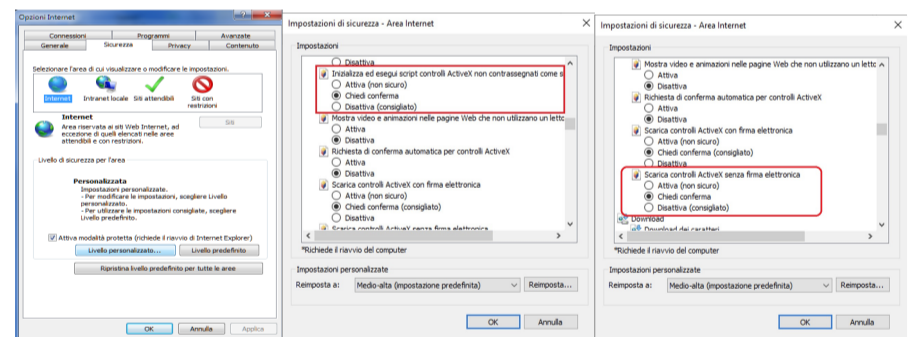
Opzioni Internet

Connessioni | Programmi | Avanzate
Generale | Sicurezza | Privacy | Contenuto

Selezionare l'area di cui visualizzare o modificare le impostazioni.

Internet | Intranet locale | Siti attendibili | Siti con restrizioni

Internet
Area riservata ai siti Web Internet, ad eccezione di quelli elencati nelle aree attendibili e con restrizioni.

Siti

Livello di sicurezza per l'area

Personalizzata
Impostazioni personalizzate.
- Per modificare le impostazioni, scegliere Livello personalizzato.
- Per utilizzare le impostazioni consigliate, scegliere Livello predefinito.

Attiva modalità protetta (richiede il riavvio di Internet Explorer)

Livello personalizzato... | Livello predefinito

Ripristina livello predefinito per tutte le aree

OK | Annulla | Applica

Impostazioni di sicurezza - Area Internet

Impostazioni

Disattiva
Inizializza ed esegui script controlli ActiveX non contrassegnati come si
Attiva (non sicuro)
Chiedi conferma
Disattiva (consigliato)
Mostra video e animazioni nelle pagine Web che non utilizzano un lett
Attiva
Disattiva
Richiesta di conferma automatica per controlli ActiveX
Attiva
Disattiva
Scarica controlli ActiveX con firma elettronica
Attiva (non sicuro)
Chiedi conferma (consigliato)
Disattiva
Scarica controlli ActiveX senza firma elettronica

*Richiede il riavvio del computer

Impostazioni personalizzate
Reimposta a: Medio-alta (impostazione predefinita) | Reimposta...

OK | Annulla

Impostazioni di sicurezza - Area Internet

Impostazioni

Mostra video e animazioni nelle pagine Web che non utilizzano un letto
Attiva
Disattiva
Richiesta di conferma automatica per controlli ActiveX
Attiva
Disattiva
Scarica controlli ActiveX con firma elettronica
Attiva (non sicuro)
Chiedi conferma (consigliato)
Disattiva
Scarica controlli ActiveX senza firma elettronica
Attiva (non sicuro)
Chiedi conferma
Disattiva (consigliato)
Download
Download dei caratteri

*Richiede il riavvio del computer

Impostazioni personalizzate
Reimposta a: Medio-alta (impostazione predefinita) | Reimposta...

OK | Annulla